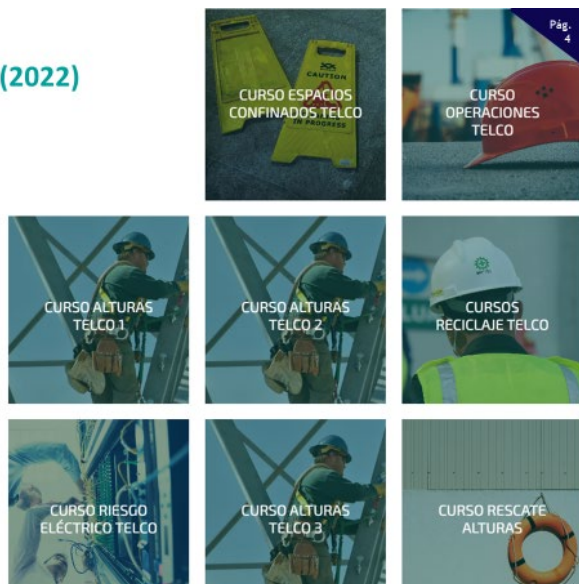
(2022)

CURSO ESPACIOS CONFINADOS TELCO

CAUTION

IN PROGRESS

Pág. 4

CURSO OPERACIONES TELCO

CURSO ALTURAS TELCO 1

CURSO ALTURAS TELCO 2

CURSOS RECICLAJE TELCO

CURSO RIESGO ELÉCTRICO TELCO

CURSO ALTURAS TELCO 3

CURSO RESCATE ALTURAS